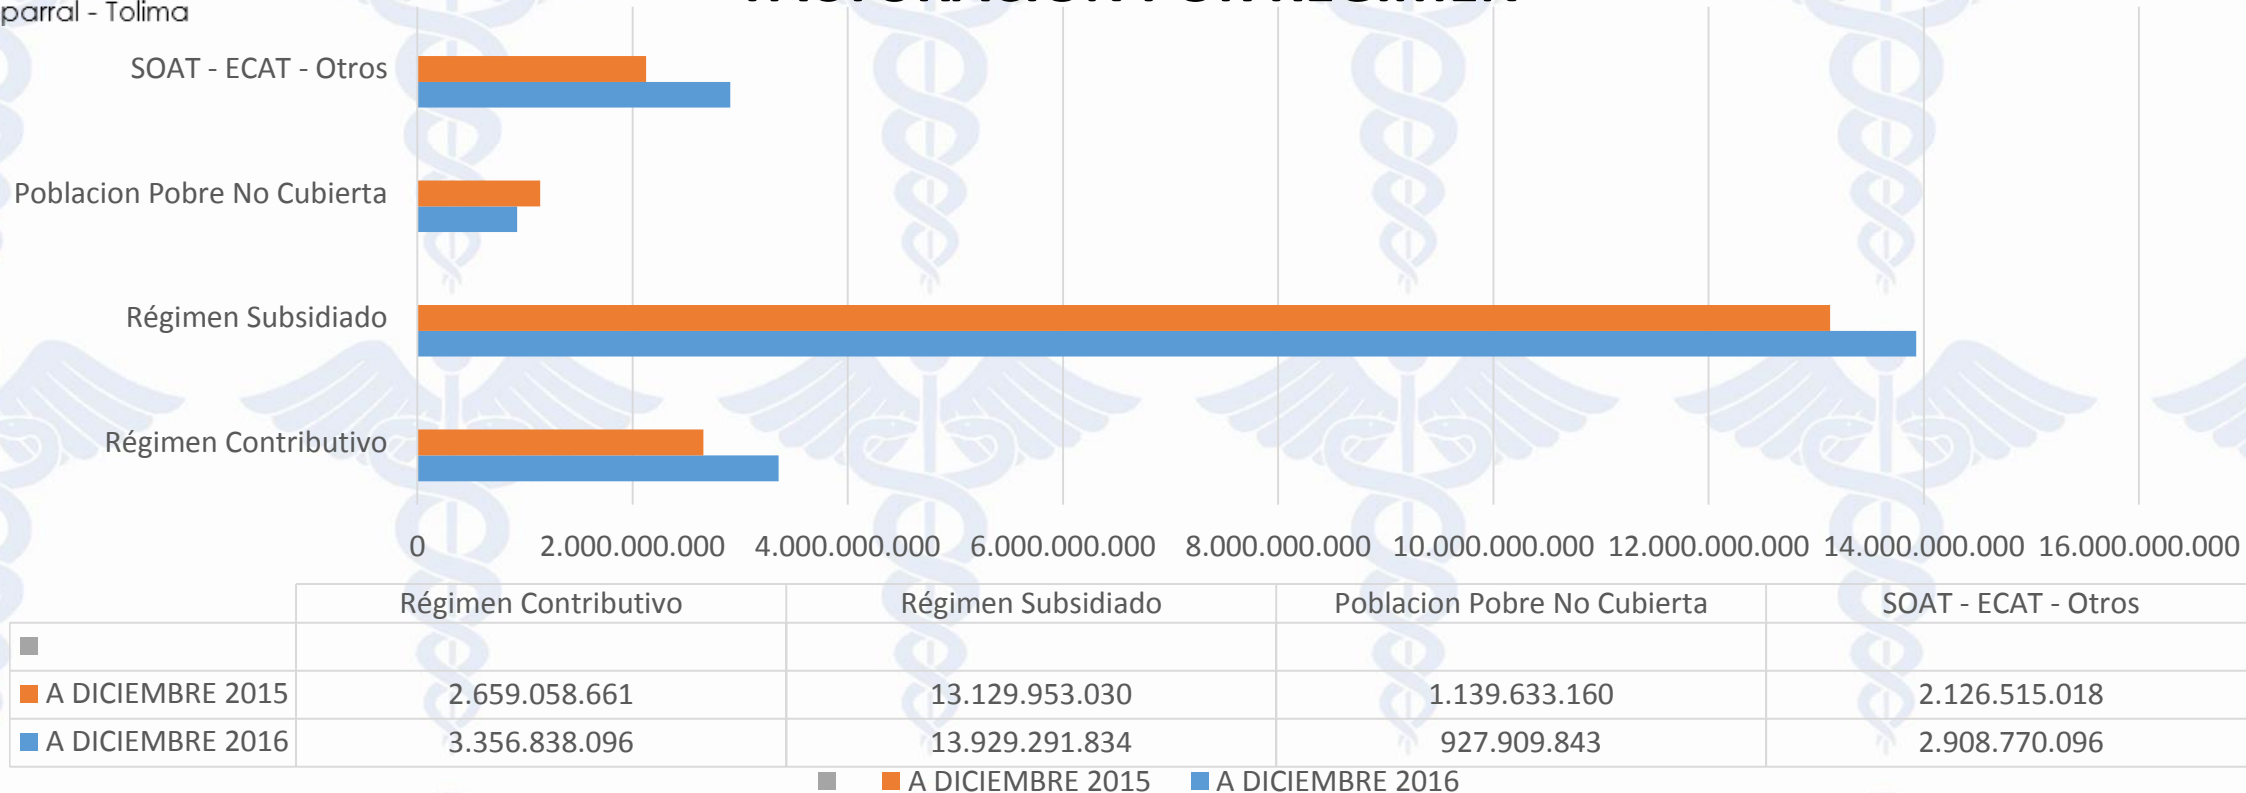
parral - Tolima

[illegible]

SOAT - ECAT - Otros

Poblacion Pobre No Cubierta

Régimen Subsidiado

Régimen Contributivo

0 2.000.000.000 4.000.000.000 6.000.000.000 8.000.000.000 10.000.000.000 12.000.000.000 14.000.000.000 16.000.000.000

| | Régimen Contributivo | Régimen Subsidiado | Poblacion Pobre No Cubierta | SOAT - ECAT - Otros |
|---|---|---|---|---|
| | | | | |
| A DICIEMBRE 2015 | 2.659.058.661 | 13.129.953.030 | 1.139.633.160 | 2.126.515.018 |
| A DICIEMBRE 2016 | 3.356.838.096 | 13.929.291.834 | 927.909.843 | 2.908.770.096 |

A DICIEMBRE 2015 A DICIEMBRE 2016